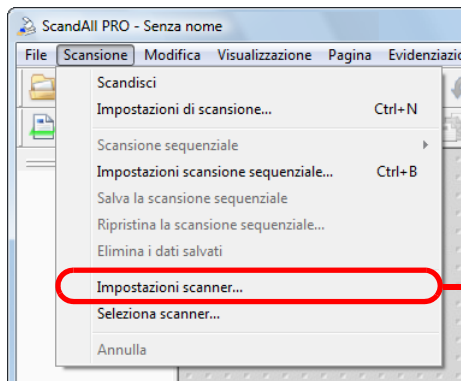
ScandAll PRO - Senza nome

File Scansione Modifica Visualizzazione Pagina Evidenziazio

Scandisci
Impostazioni di scansione... Ctrl+N
Scansione sequenziale
Impostazioni scansione sequenziale... Ctrl+B
Salva la scansione sequenziale
Ripristina la scansione sequenziale...
Elimina i dati salvati
Impostazioni scanner...
Seleziona scanner...
Annulla